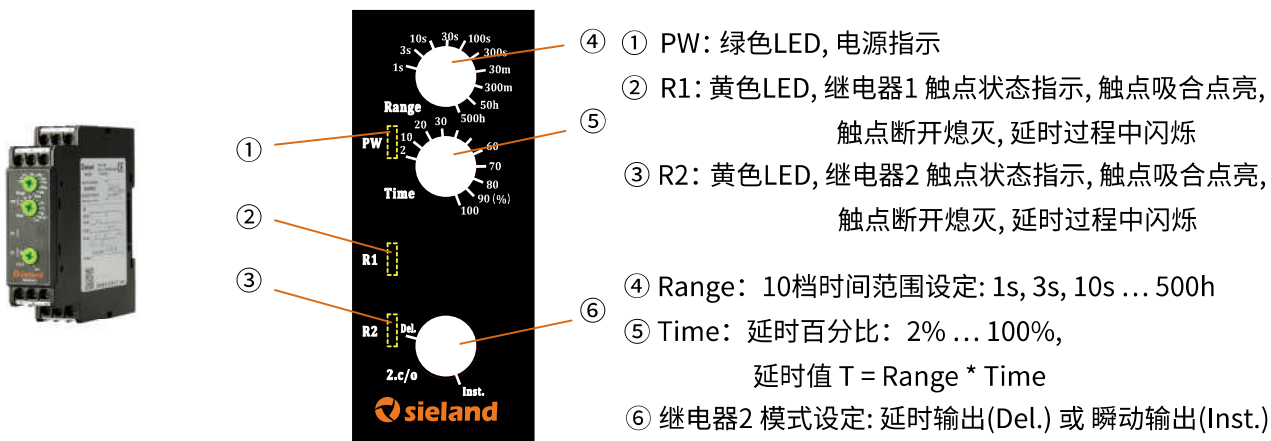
1s 3s 10s 30s 100s 300s 1h 30m 300m 50h 500h

Range

20 30 10 2 60 70 80 90 (%) 100

PW

Time

R1

R2 Del.

2.c/o Inst.

sieland

①

②

③

④

⑤

⑥

① PW：绿色LED, 电源指示

② R1：黄色LED, 继电器1 触点状态指示, 触点吸合点亮, 触点断开熄灭, 延时过程中闪烁

③ R2：黄色LED, 继电器2 触点状态指示, 触点吸合点亮, 触点断开熄灭, 延时过程中闪烁

④ Range：10档时间范围设定: 1s, 3s, 10s … 500h

⑤ Time：延时百分比：2% … 100%,

延时值 T = Range * Time

⑥ 继电器2 模式设定: 延时输出(Del.) 或 瞬动输出(Inst.)